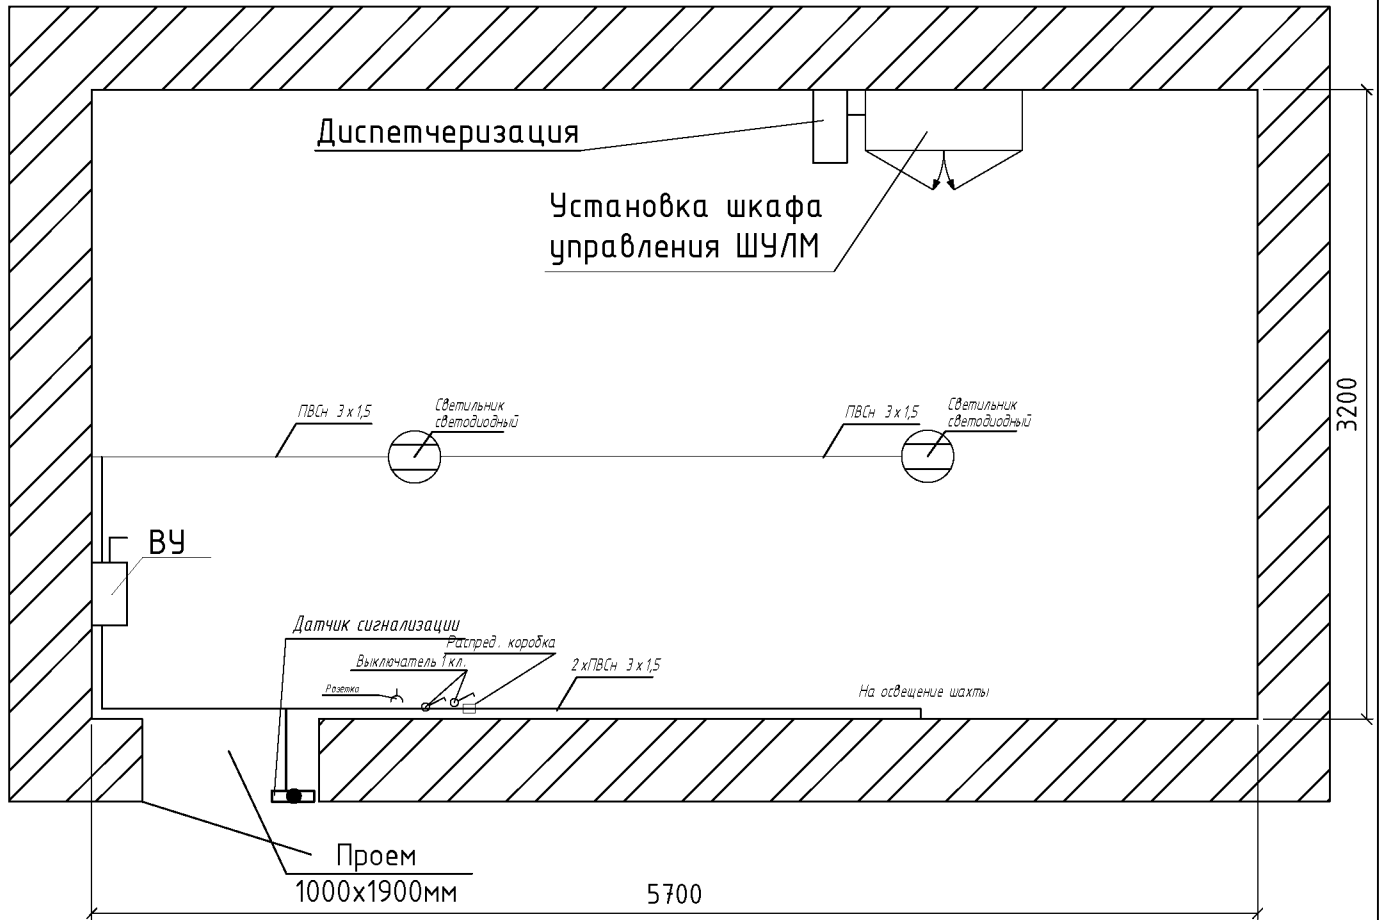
Диспетчеризация

Установка шкафа управления ШУЛМ

ПВСн 3 х 1,5

Светильник светодиодный

ПВСн 3 х 1,5

Светильник светодиодный

3200

ВУ

Датчик сигнализации

Распред. коробка

Выключатель 1 кл.

Розетка

2 хПВСн 3 х 1,5

На освещение шахты

Проем 1000х1900мм

5700